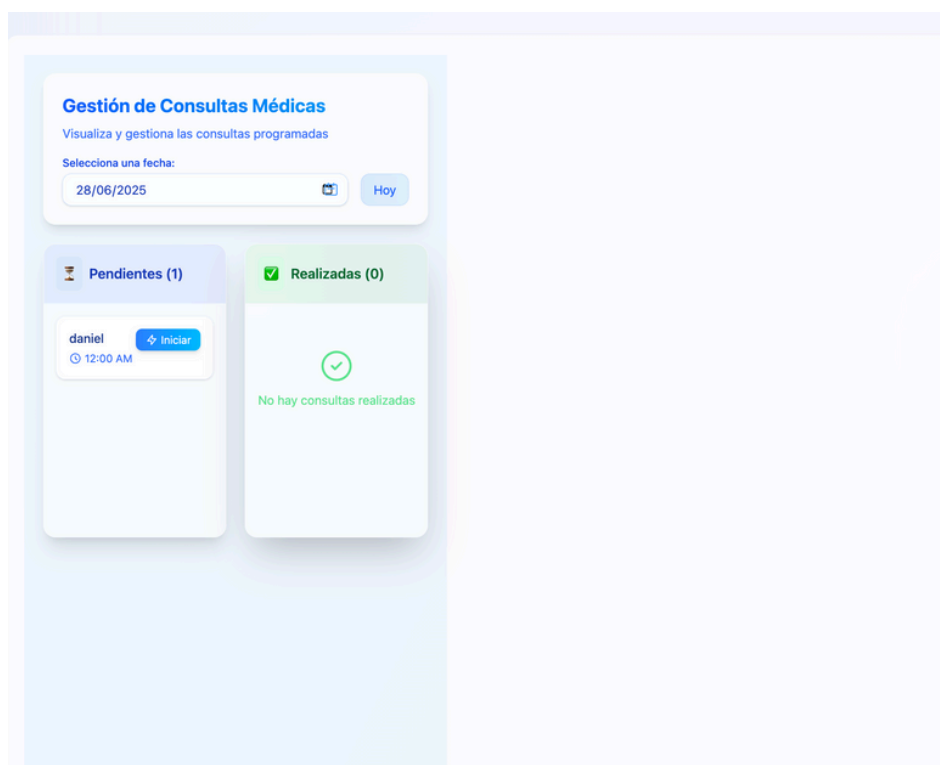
Gestión de Consultas Médicas

Visualiza y gestiona las consultas programadas

Selecciona una fecha:

28/06/2025

Hoy

Pendientes (1)

daniel

Iniciar

12:00 AM

Realizadas (0)

No hay consultas realizadas